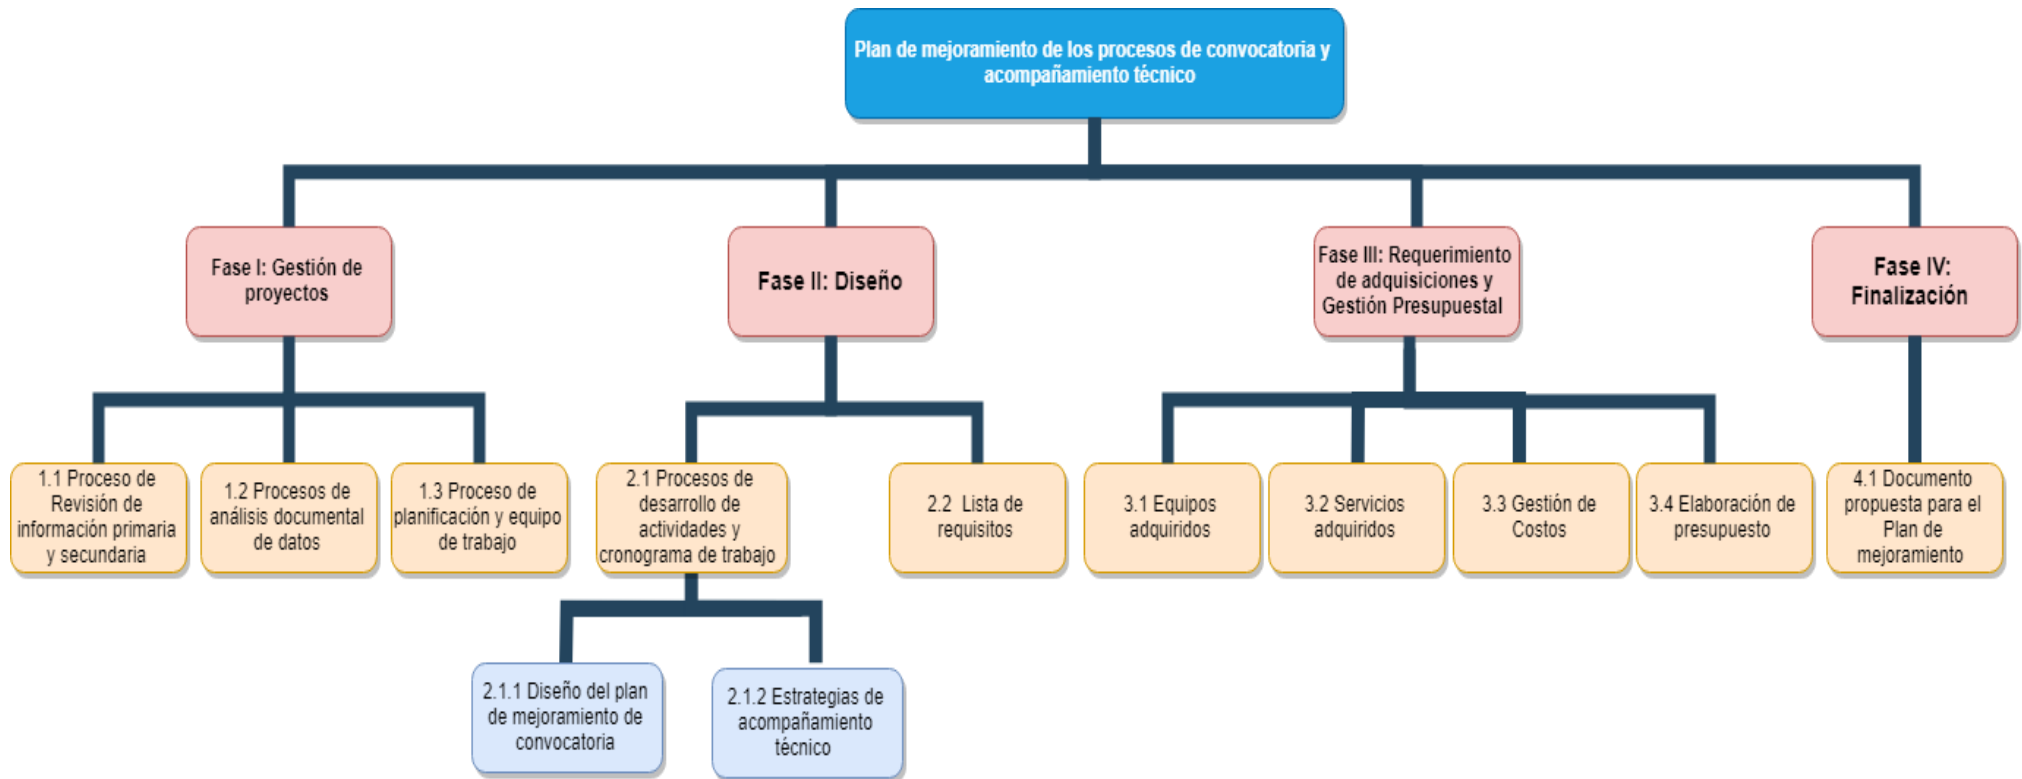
Plan de mejoramiento de los procesos de convocatoria y acompañamiento técnico

Fase I: Gestión de proyectos

1.1 Proceso de Revisión de información primaria y secundaria

1.2 Procesos de análisis documental de datos

1.3 Proceso de planificación y equipo de trabajo

Fase II: Diseño

2.1 Procesos de desarrollo de actividades y cronograma de trabajo

2.1.1 Diseño del plan de mejoramiento de convocatoria

2.1.2 Estrategias de acompañamiento técnico

2.2 Lista de requisitos

Fase III: Requerimiento de adquisiciones y Gestión Presupuestal

3.1 Equipos adquiridos

3.2 Servicios adquiridos

3.3 Gestión de Costos

3.4 Elaboración de presupuesto

Fase IV: Finalización

4.1 Documento propuesta para el Plan de mejoramiento